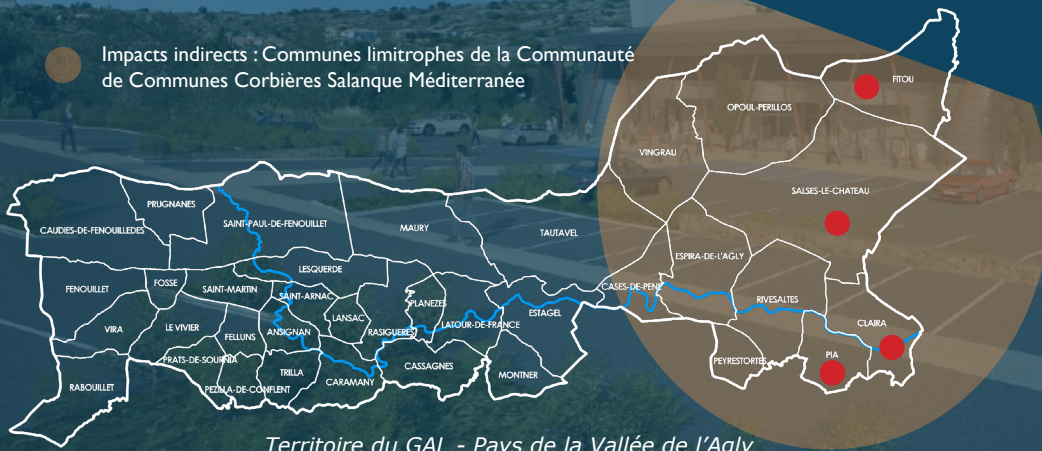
Impacts indirects : Communes limitrophes de la Communauté de Communes Corbières Salanque Méditerranée

FITOU
OPOUL-PERILLOS
VINGRAU
SALSES-LE-CHATEAU
PRUGNANES
CAUDIES-DE-FENOUILLEDES
SAINT-PAUL-DE-FENOUILLET
MAURY
TAUTAVEL
ESPIRA-DE-L'AGLY
LESQUERDE
FENOUILLET
FOSSE
SAINT-MARTIN
SAINT-ARNAC
PLANEZES
CASES-DE-PENE
RIVESALTES
VIRA
LE VIVIER
FELLUNS
ANSIGNAN
LANSAC
RASIGUERES
LATOUR-DE-FRANCE
ESTAGEL
CLAIRA
PRATS-DE-SOURNIA
PEYRESTORTES
PIA
RABOUILLET
PEZILLA-DE-CONFLENT
TRILLA
CARAMANY
CASSAGNES
MONTNER

Territoire du GAL - Pays de la Vallée de l'Agly